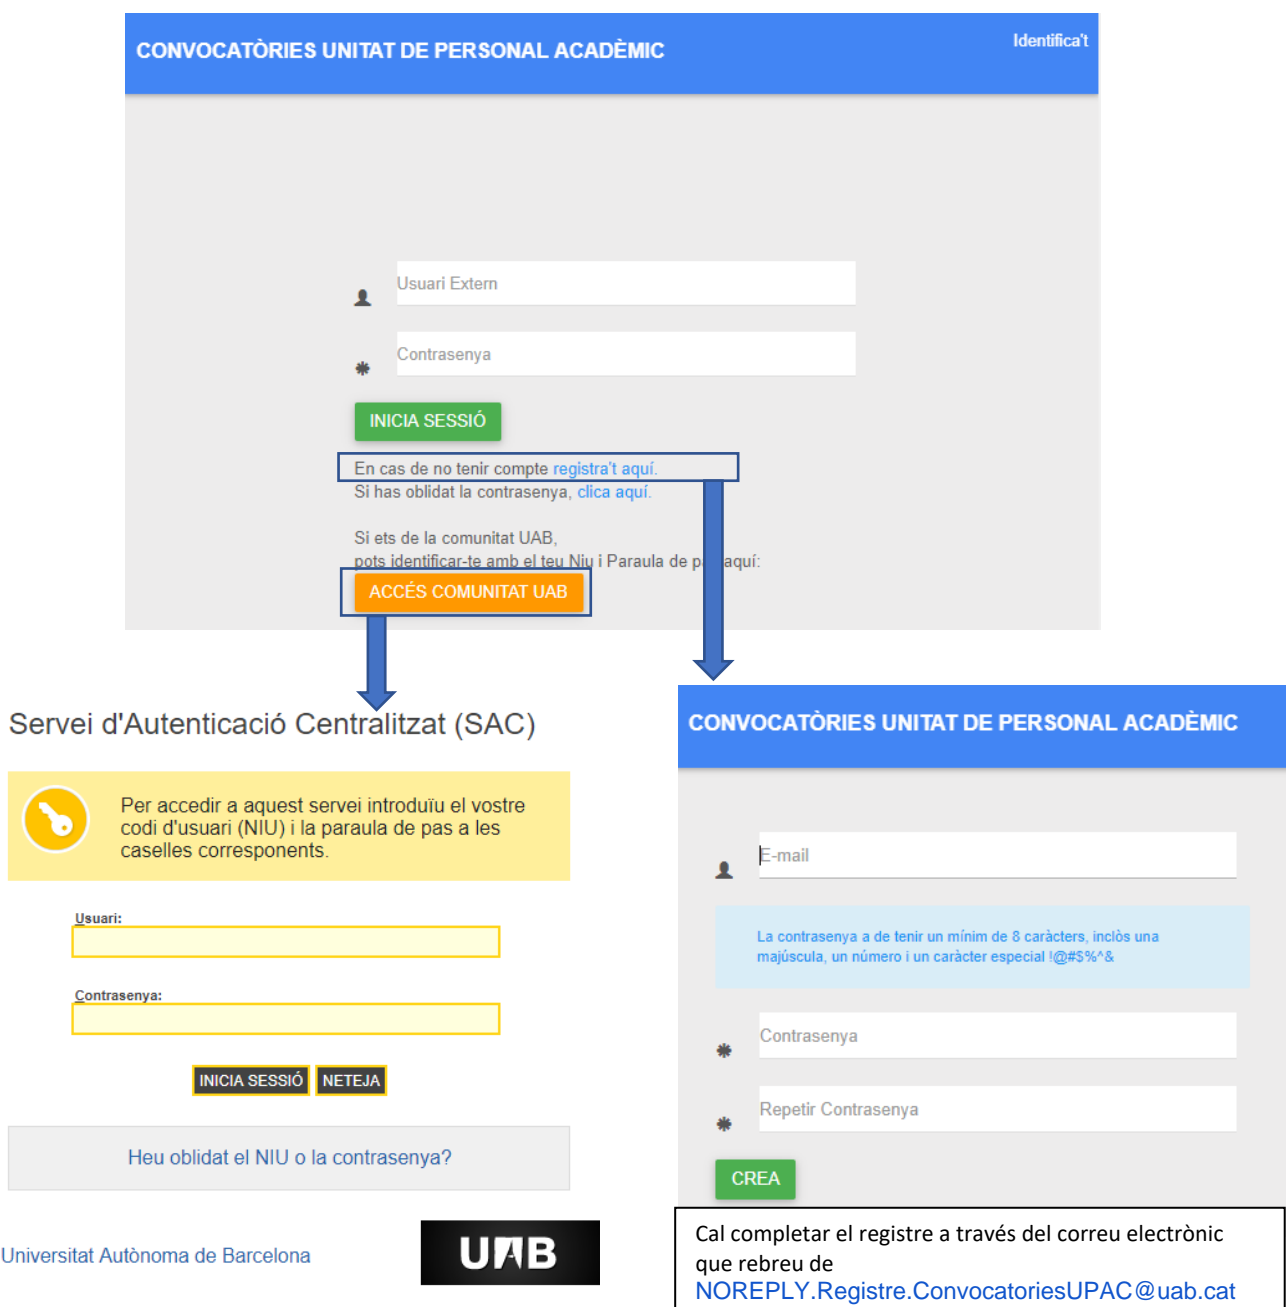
CONVOCATÒRIES UNITAT DE PERSONAL ACADÈMIC

Identifica't

Usuari Extern

Contrasenya

INICIA SESSIÓ

En cas de no tenir compte registra't aquí.
Si has oblidat la contrasenya, clica aquí.

Si ets de la comunitat UAB,
pots identificar-te amb el teu Niu i Paraula de p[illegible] aquí:

ACCÉS COMUNITAT UAB

Servei d'Autenticació Centralitzat (SAC)

Per accedir a aquest servei introduïu el vostre codi d'usuari (NIU) i la paraula de pas a les caselles corresponents.

Usuari:

Contrasenya:

INICIA SESSIÓ NETEJA

Heu oblidat el NIU o la contrasenya?

Universitat Autònoma de Barcelona

UAB

CONVOCATÒRIES UNITAT DE PERSONAL ACADÈMIC

E-mail

La contrasenya a de tenir un mínim de 8 caràcters, inclòs una majúscula, un número i un caràcter especial !@#$%^&

Contrasenya

Repetir Contrasenya

CREA

Cal completar el registre a través del correu electrònic que rebreu de NOREPLY.Registre.ConvocatoriesUPAC@uab.cat